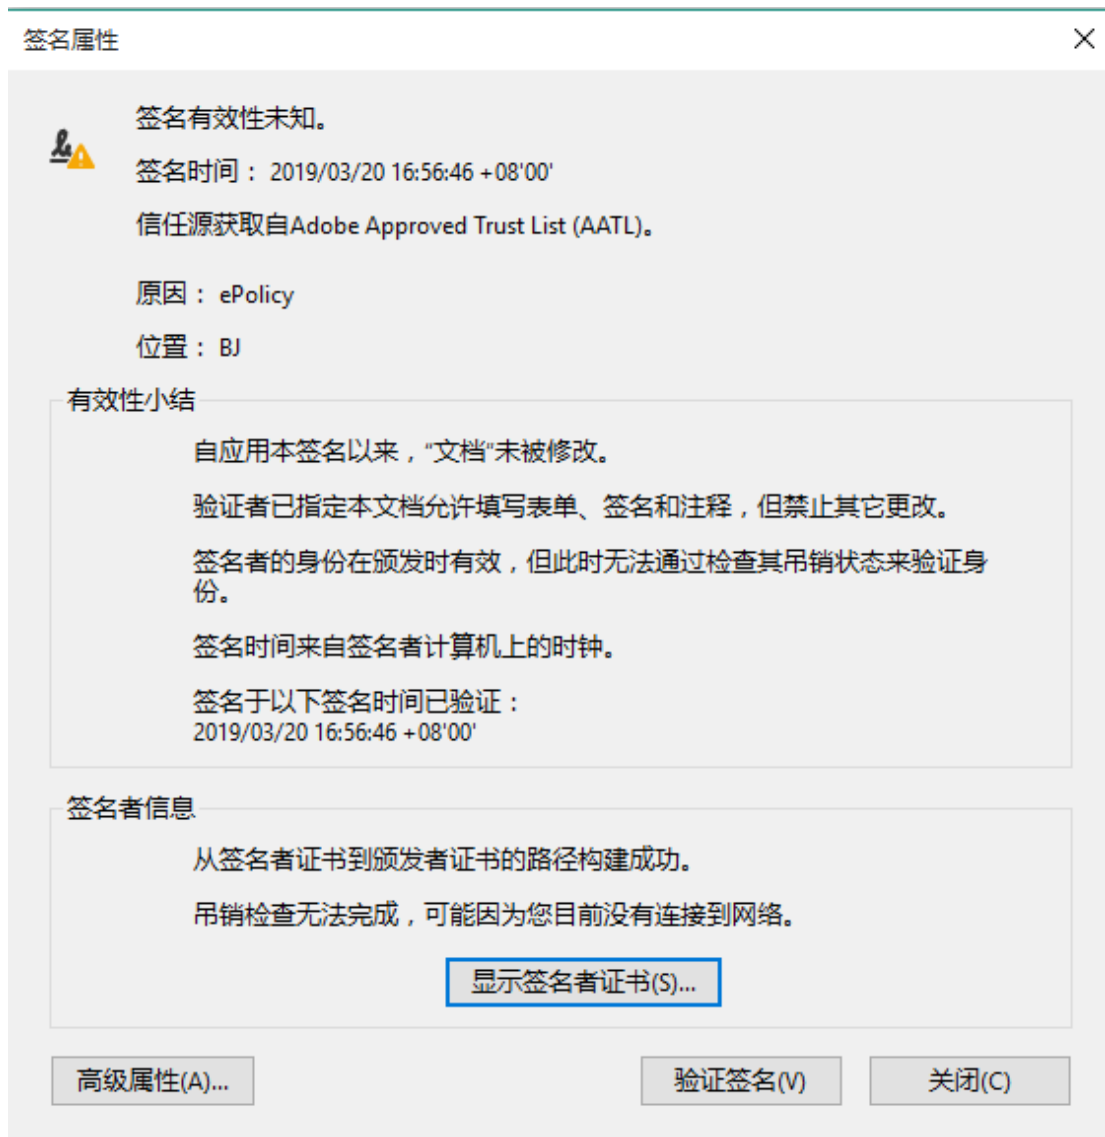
签名属性

签名有效性未知。

签名时间： 2019/03/20 16:56:46 +08'00'

信任源获取自Adobe Approved Trust List (AATL)。

原因： ePolicy

位置： BJ

有效性小结

自应用本签名以来，"文档"未被修改。

验证者已指定本文档允许填写表单、签名和注释，但禁止其它更改。

签名者的身份在颁发时有效，但此时无法通过检查其吊销状态来验证身份。

签名时间来自签名者计算机上的时钟。

签名于以下签名时间已验证：
2019/03/20 16:56:46 +08'00'

签名者信息

从签名者证书到颁发者证书的路径构建成功。

吊销检查无法完成，可能因为您目前没有连接到网络。

显示签名者证书(S)...

高级属性(A)...

验证签名(V)

关闭(C)